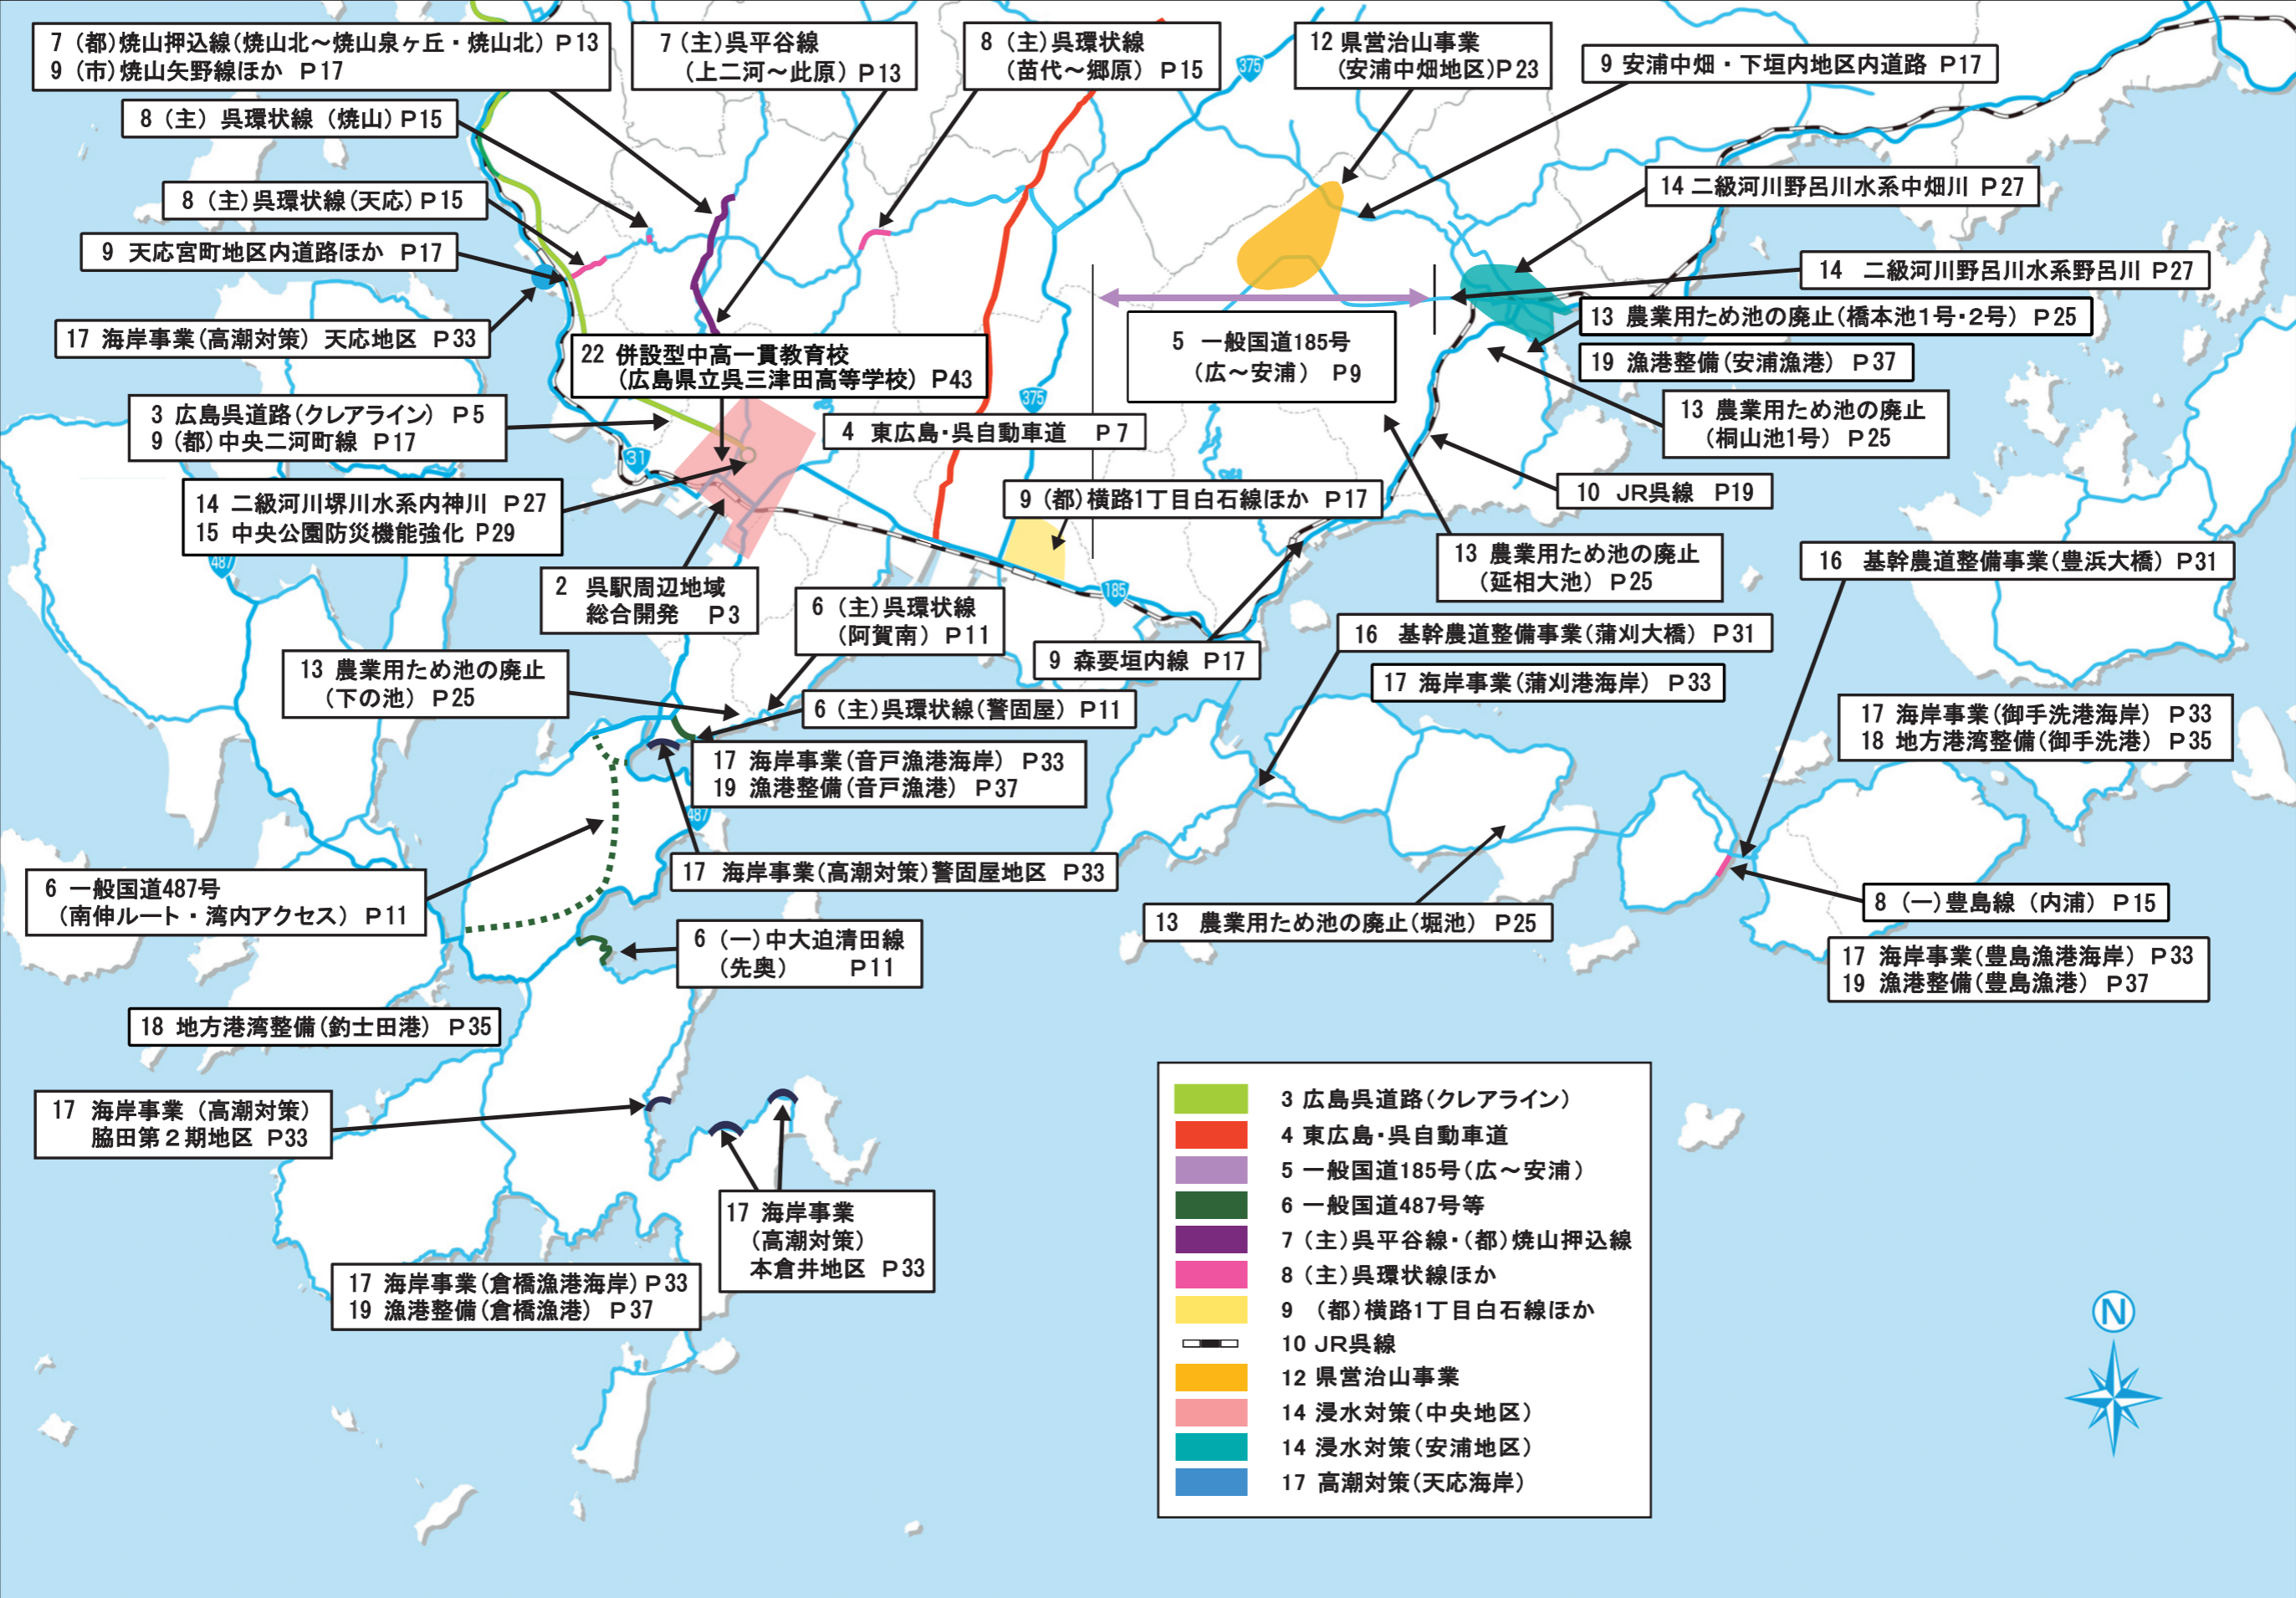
7（都）焼山押込線（焼山北～焼山泉ヶ丘・焼山北）P13
9（市）焼山矢野線ほか　P17

7（主）呉平谷線
（上二河～此原）P13

8（主）呉環状線
（苗代～郷原）P15

12 県営治山事業
（安浦中畑地区）P23

9 安浦中畑・下垣内地区内道路 P17

8（主）呉環状線（焼山）P15

8（主）呉環状線（天応）P15

9 天応宮町地区内道路ほか　P17

17 海岸事業（高潮対策）天応地区　P33

14 二級河川野呂川水系中畑川 P27

14 二級河川野呂川水系野呂川 P27

13 農業用ため池の廃止（橋本池1号・2号）P25

19 漁港整備（安浦漁港） P37

22 併設型中高一貫教育校
（広島県立呉三津田高等学校）P43

5 一般国道185号
（広～安浦） P9

13 農業用ため池の廃止
（桐山池1号）P25

3 広島呉道路（クレアライン） P5
9（都）中央二河町線 P17

4 東広島・呉自動車道　P7

14 二級河川堺川水系内神川 P27
15 中央公園防災機能強化 P29

9（都）横路1丁目白石線ほか P17

10 JR呉線 P19

2 呉駅周辺地域
総合開発　P3

6（主）呉環状線
（阿賀南）P11

13 農業用ため池の廃止
（延相大池）P25

16 基幹農道整備事業（豊浜大橋）P31

9 森要垣内線 P17

16 基幹農道整備事業（蒲刈大橋）P31

17 海岸事業（蒲刈港海岸） P33

13 農業用ため池の廃止
（下の池）P25

6（主）呉環状線（警固屋）P11

17 海岸事業（御手洗港海岸） P33
18 地方港湾整備（御手洗港） P35

17 海岸事業（音戸漁港海岸） P33
19 漁港整備（音戸漁港） P37

6 一般国道487号
（南伸ルート・湾内アクセス）P11

17 海岸事業（高潮対策）警固屋地区 P33

8（一）豊島線（内浦）P15

13 農業用ため池の廃止（堀池） P25

6（一）中大迫清田線
（先奥）　P11

17 海岸事業（豊島漁港海岸）P33
19 漁港整備（豊島漁港） P37

18 地方港湾整備（釣士田港） P35

17 海岸事業（高潮対策）
脇田第２期地区 P33

17 海岸事業
（高潮対策）
本倉井地区 P33

17 海岸事業（倉橋漁港海岸）P33
19 漁港整備（倉橋漁港） P37

375
375
31
487
487
185

3 広島呉道路（クレアライン）
4 東広島・呉自動車道
5 一般国道185号（広～安浦）
6 一般国道487号等
7（主）呉平谷線・（都）焼山押込線
8（主）呉環状線ほか
9（都）横路1丁目白石線ほか
10 JR呉線
12 県営治山事業
14 浸水対策（中央地区）
14 浸水対策（安浦地区）
17 高潮対策（天応海岸）

N